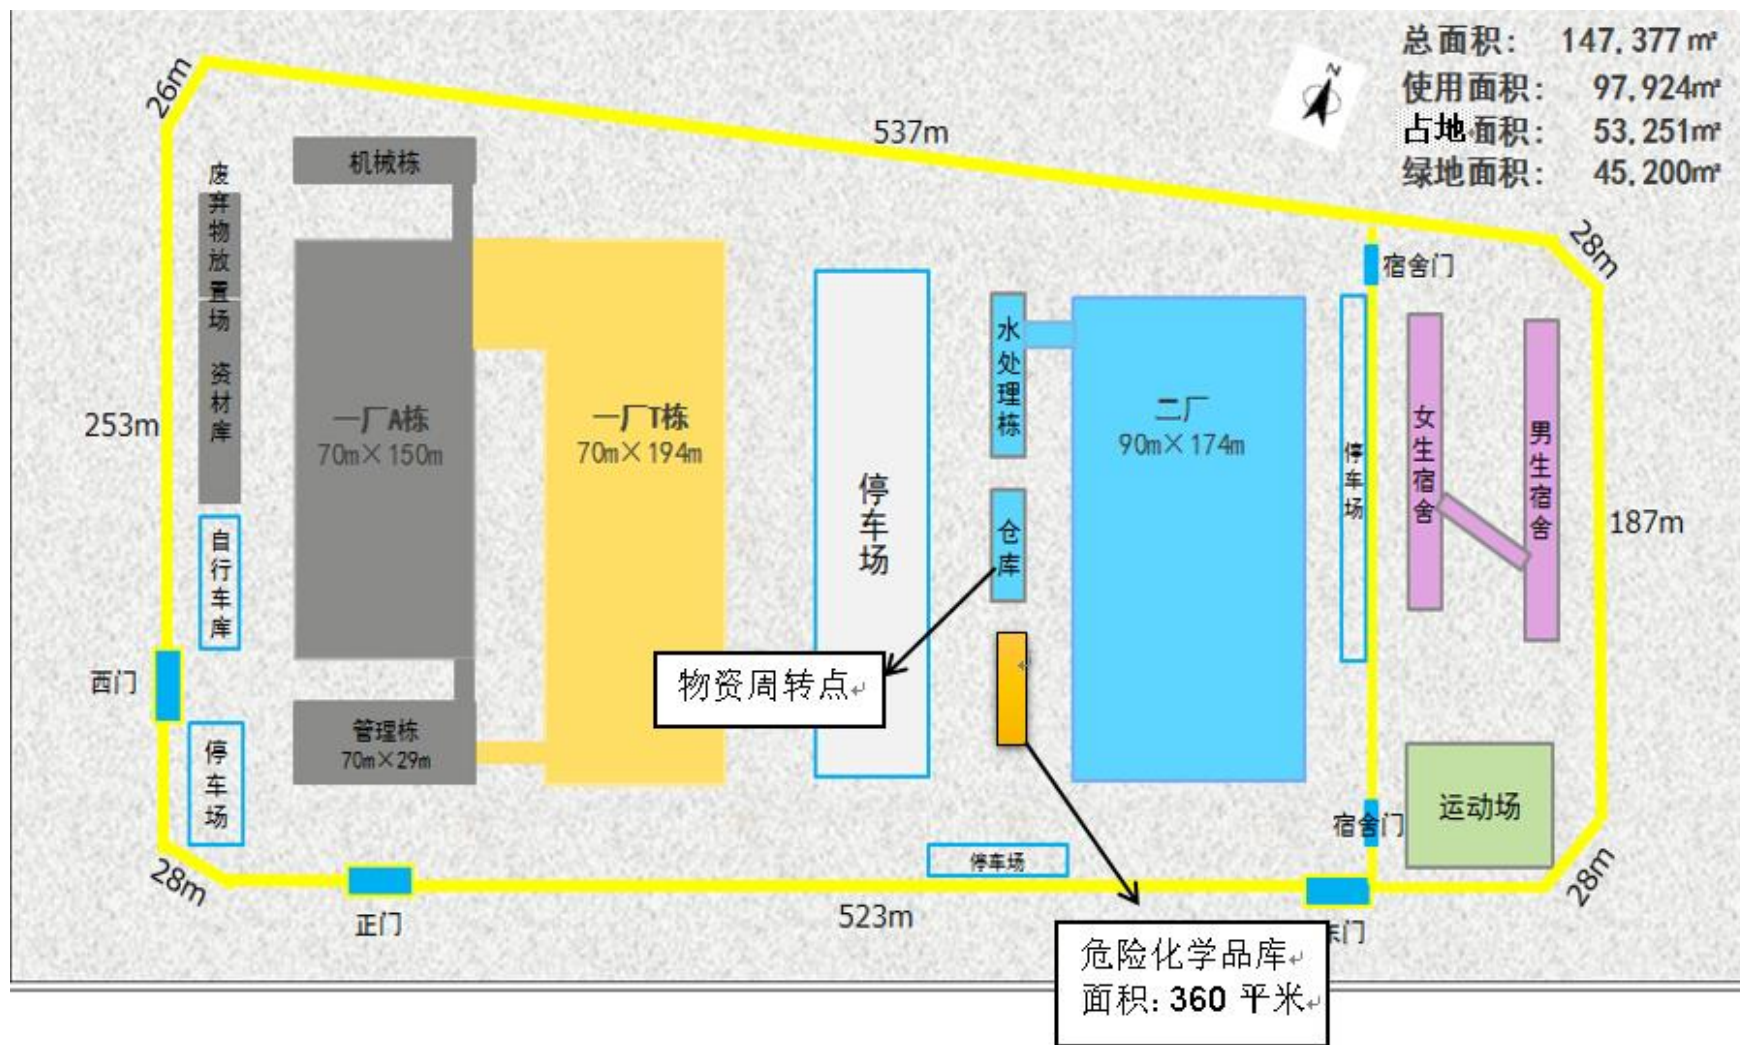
总面积： 147,377㎡
使用面积： 97,924㎡
占地面积： 53,251㎡
绿地面积： 45,200㎡

N

26m

537m

28m

253m

187m

28m

523m

28m

机械栋

废弃物放置场

资材库

一厂A栋
70m×150m

一厂T栋
70m×194m

停车场

水处理栋

二厂
90m×174m

宿舍门

停车场

女生宿舍

男生宿舍

仓库

自行车库

西门

物资周转点

停车场

管理栋
70m×29m

运动场

宿舍门

停车场

正门

东门

危险化学品库
面积：360 平米